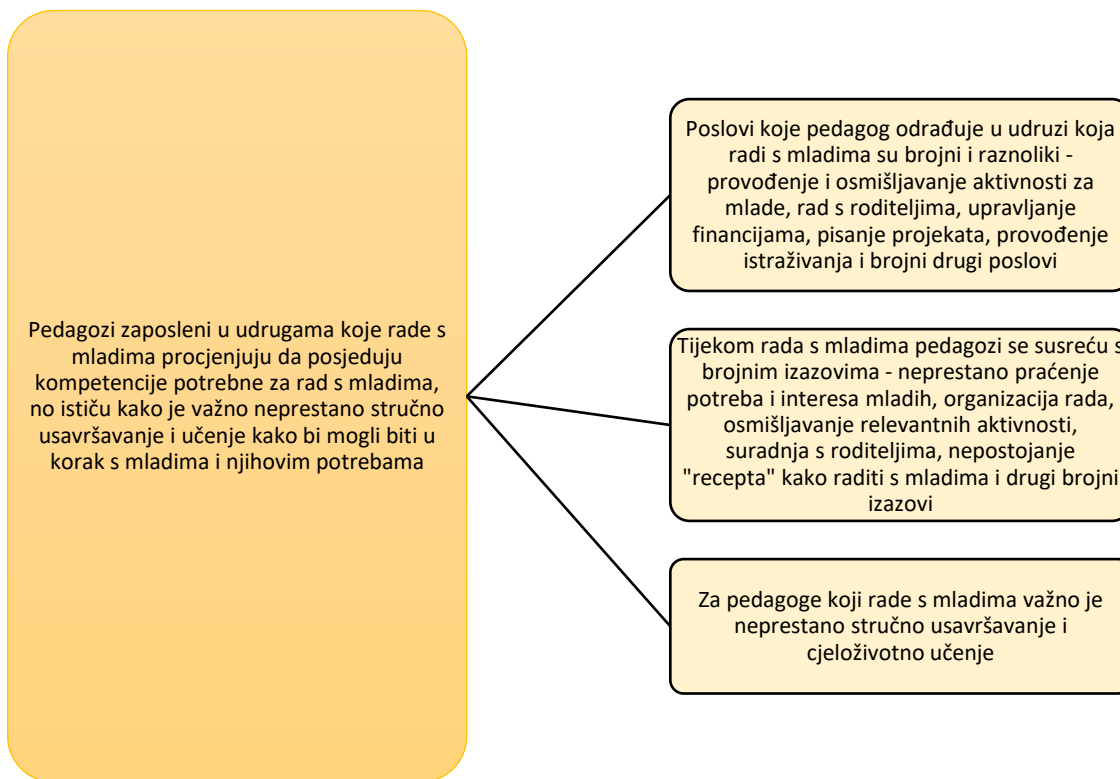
Pedagozi zaposleni u udrugama koje rade s mladima procjenjuju da posjeduju kompetencije potrebne za rad s mladima, no ističu kako je važno neprestano stručno usavršavanje i učenje kako bi mogli biti u korak s mladima i njihovim potrebama

Poslovi koje pedagog odrađuje u udruzi koja radi s mladima su brojni i raznoliki - provođenje i osmišljavanje aktivnosti za mlade, rad s roditeljima, upravljanje financijama, pisanje projekata, provođenje istraživanja i brojni drugi poslovi

Tijekom rada s mladima pedagozi se susreću s brojnim izazovima - neprestano praćenje potreba i interesa mladih, organizacija rada, osmišljavanje relevantnih aktivnosti, suradnja s roditeljima, nepostojanje "recepta" kako raditi s mladima i drugi brojni izazovi

Za pedagoge koji rade s mladima važno je neprestano stručno usavršavanje i cjeloživotno učenje